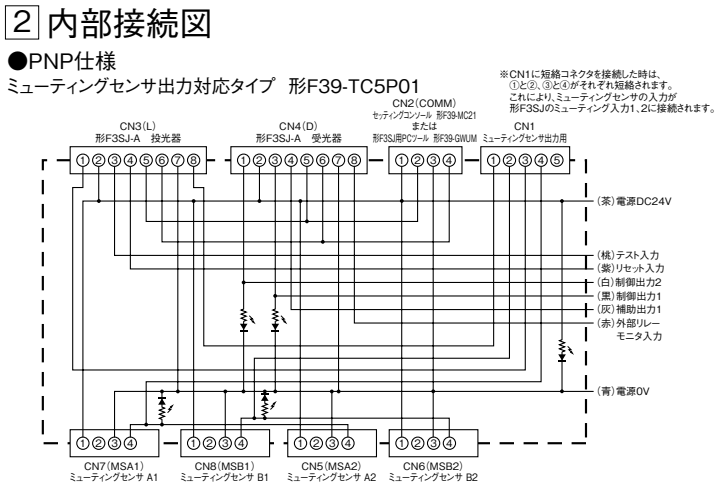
2 内部接続図

●PNP仕様

ミューティングセンサ出力対応タイプ　形F39-TC5P01

※CN1に短絡コネクタを接続した時は、①と②、③と④がそれぞれ短絡されます。これにより、ミューティングセンサの入力が形F3SJのミューティング入力1、2に接続されます。

CN3(L)
形F3SJ-A　投光器

①②③④⑤⑥⑦⑧

CN4(D)
形F3SJ-A　受光器

①②③④⑤⑥⑦⑧

CN2(COMM)
セッティングコンソール 形F39-MC21
または
形F3SJ用PCツール 形F39-GWUM

①②③④

CN1
ミューティングセンサ出力用

①②③④⑤

(茶)電源DC24V

(桃)テスト入力

(紫)リセット入力

(白)制御出力2

(黒)制御出力1

(灰)補助出力1

(赤)外部リレーモニタ入力

(青)電源0V

①②③④
CN7(MSA1)
ミューティングセンサ A1

①②③④
CN8(MSB1)
ミューティングセンサ B1

①②③④
CN5(MSA2)
ミューティングセンサ A2

①②③④
CN6(MSB2)
ミューティングセンサ B2